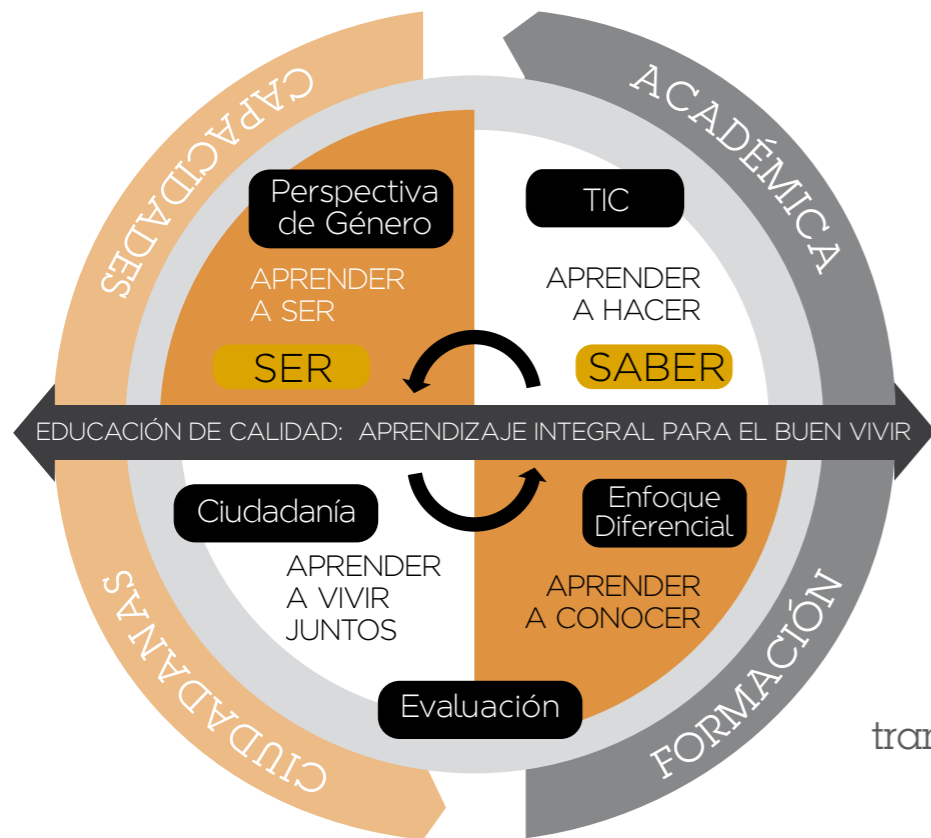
CAPACIDADES

ACADÉMICA

Perspectiva de Género

APRENDER A SER

SER

TIC

APRENDER A HACER

SABER

EDUCACIÓN DE CALIDAD: APRENDIZAJE INTEGRAL PARA EL BUEN VIVIR

Ciudadanía

APRENDER A VIVIR JUNTOS

Enfoque Diferencial

APRENDER A CONOCER

Evaluación

CIUDADANAS

FORMACIÓN

tran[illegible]